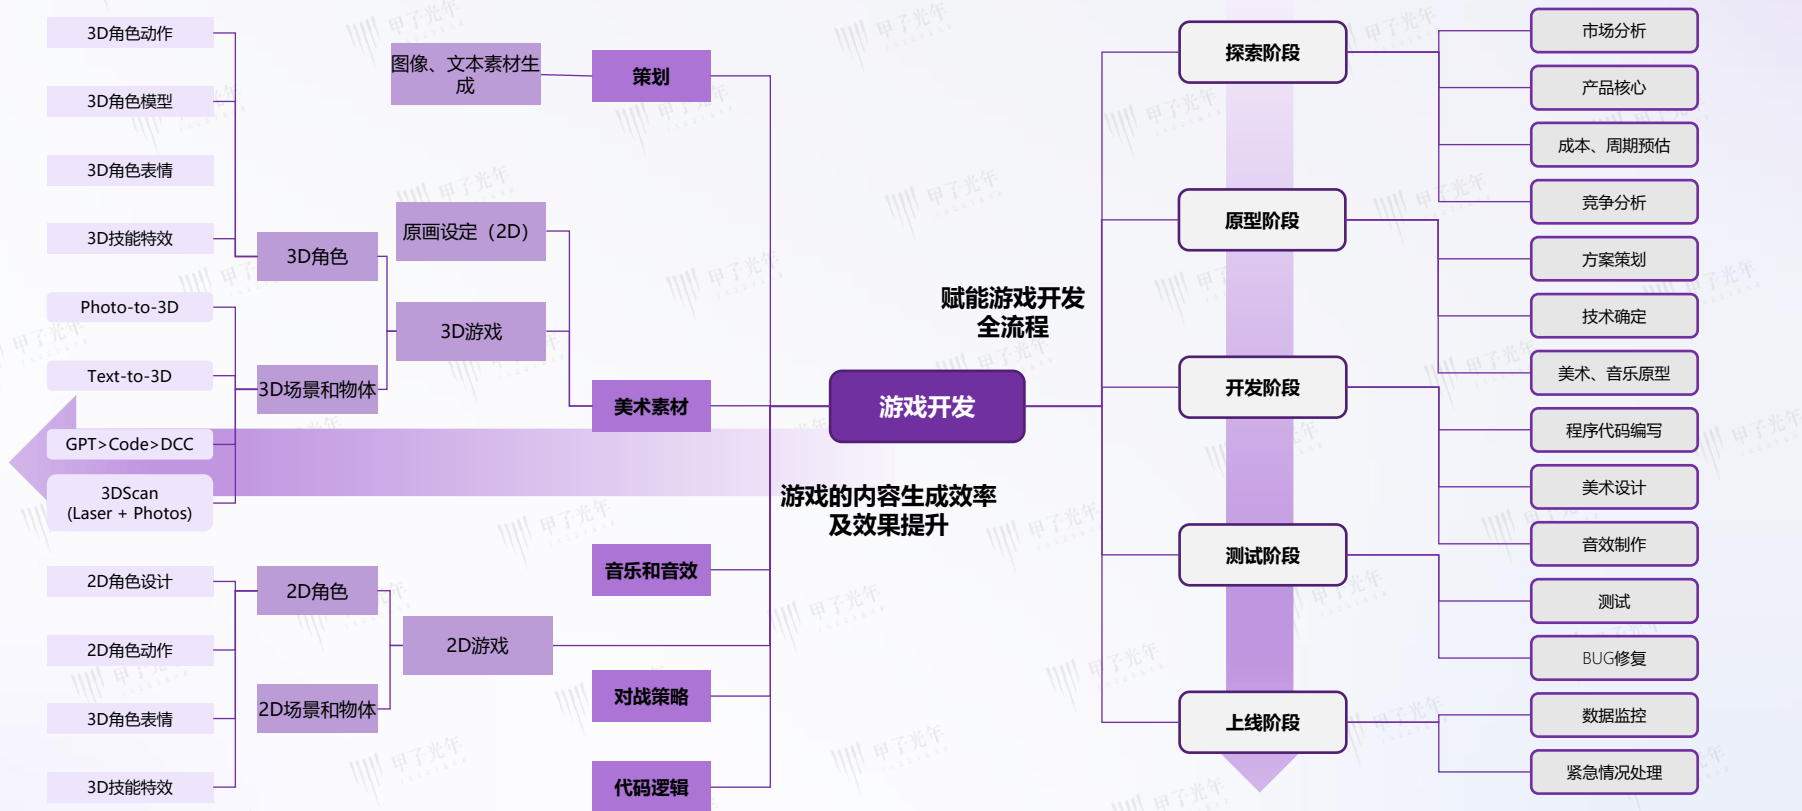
3D角色动作
3D角色模型
3D角色表情
3D技能特效
Photo-to-3D
Text-to-3D
GPT>Code>DCC
3DScan (Laser + Photos)
2D角色设计
2D角色动作
3D角色表情
3D技能特效

图像、文本素材生成
3D角色
3D场景和物体
原画设定（2D）
3D游戏
2D角色
2D场景和物体
2D游戏

策划
美术素材
音乐和音效
对战策略
代码逻辑

游戏开发

赋能游戏开发全流程

游戏的内容生成效率及效果提升

探索阶段
原型阶段
开发阶段
测试阶段
上线阶段

市场分析
产品核心
成本、周期预估
竞争分析
方案策划
技术确定
美术、音乐原型
程序代码编写
美术设计
音效制作
测试
BUG修复
数据监控
紧急情况处理

甲子光年